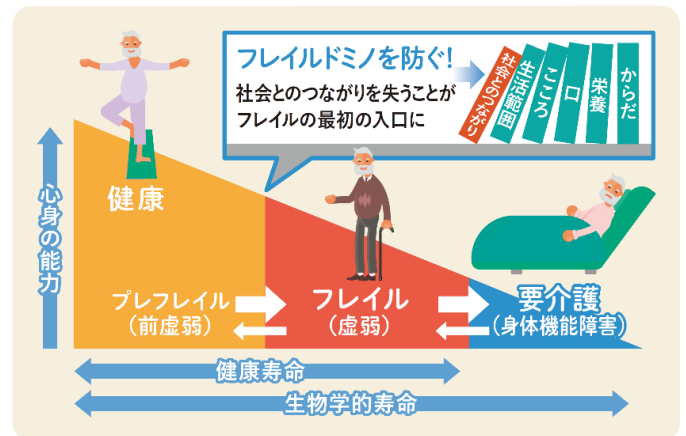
フレイルドミノを防ぐ!
社会とのつながりを失うことがフレイルの最初の入口に

社会とのつながり
生活範囲
こころ
口
栄養
からだ

心身の能力

健康

プレフレイル
(前虚弱)

フレイル
(虚弱)

要介護
(身体機能障害)

健康寿命

生物学的寿命